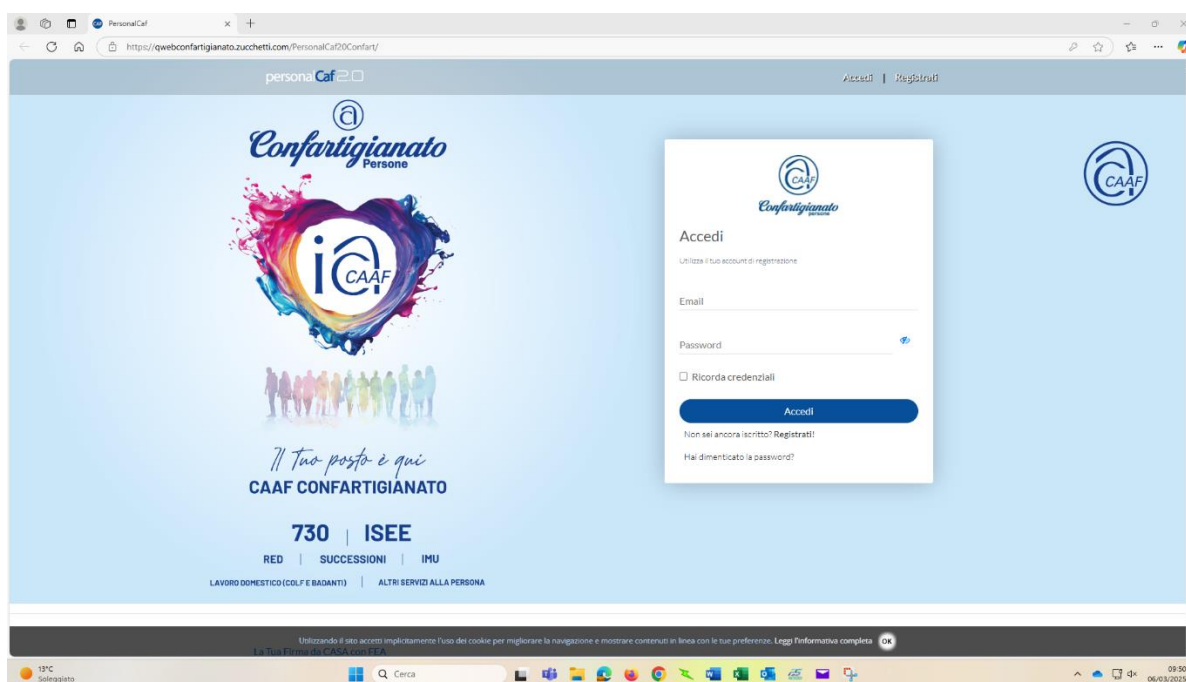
PersonalCaf

https://qwebconfartigianato.zucchetti.com/PersonalCaf20Confart/

persona Caf 2.0

Accedi | Registrati

Confartigianato Persone

CAAF

Il Tuo posto è qui
CAAF CONFARTIGIANATO

730 | ISEE
RED | SUCCESSIONI | IMU
LAVORO DOMESTICO (COLF E BADANTI) | ALTRI SERVIZI ALLA PERSONA

CAAF
Confartigianato persone

Accedi
Utilizza il tuo account di registrazione

Email

Password

Ricorda credenziali

Accedi

Non sei ancora iscritto? Registrati!

Hai dimenticato la password?

CAAF

Utilizzando il sito accetti implicitamente l'uso dei cookie per migliorare la navigazione e mostrare contenuti in linea con le tue preferenze. Leggi l'informativa completa OK

La Tua Firma da CASA con FEA

13°C
Soleggiato

Cerca

09:50
06/03/2025